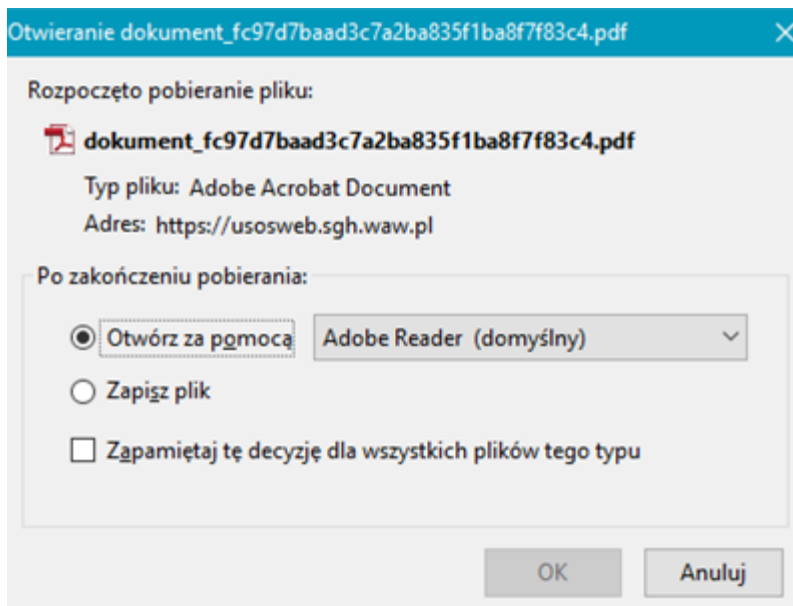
Otwieranie dokument_fc97d7baad3c7a2ba835f1ba8f7f83c4.pdf

Rozpoczęto pobieranie pliku:

dokument_fc97d7baad3c7a2ba835f1ba8f7f83c4.pdf

Typ pliku: Adobe Acrobat Document

Adres: https://usosweb.sgh.waw.pl

Po zakończeniu pobierania:

Otwórz za pomocą Adobe Reader (domyślny)

Zapisz plik

Zapamiętaj tę decyzję dla wszystkich plików tego typu

OK Anuluj